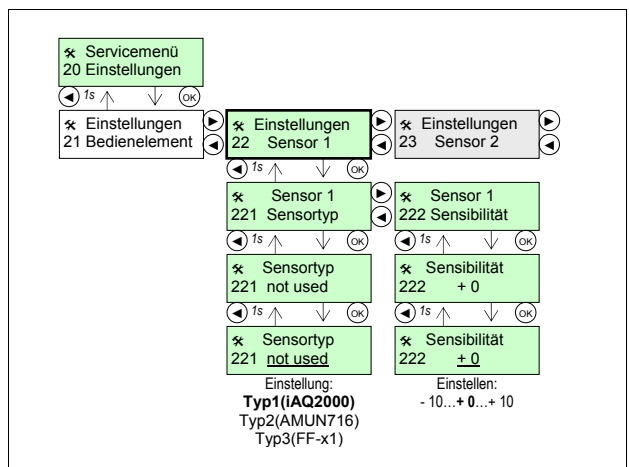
Servicemenü
20 Einstellungen

1s OK

Einstellungen
21 Bedienelement

Einstellungen
22 Sensor 1

Einstellungen
23 Sensor 2

1s OK

Sensor 1
221 Sensortyp

Sensor 1
222 Sensibilität

1s OK

1s OK

Sensortyp
221 not used

Sensibilität
222 + 0

1s OK

1s OK

Sensortyp
221 not used

Sensibilität
222 + 0

Einstellung:
**Typ1(iAQ2000)**
Typ2(AMUN716)
Typ3(FF-x1)

Einstellen:
- 10…**+ 0**…+ 10